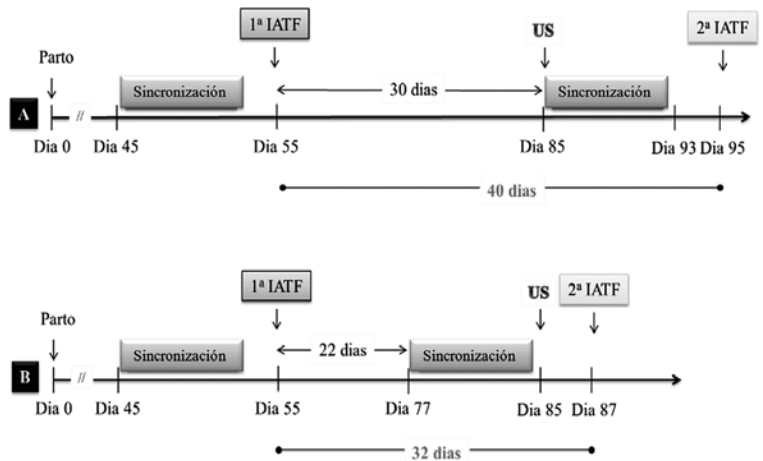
1ª IATF

US

2ª IATF

Parto

Sincronización

30 dias

Sincronización

A

//

Dia 0 Dia 45 Dia 55 Dia 85 Dia 93 Dia 95

40 dias

1ª IATF

US

2ª IATF

Parto

Sincronización

22 dias

Sincronización

B

//

Dia 0 Dia 45 Dia 55 Dia 77 Dia 85 Dia 87

32 dias